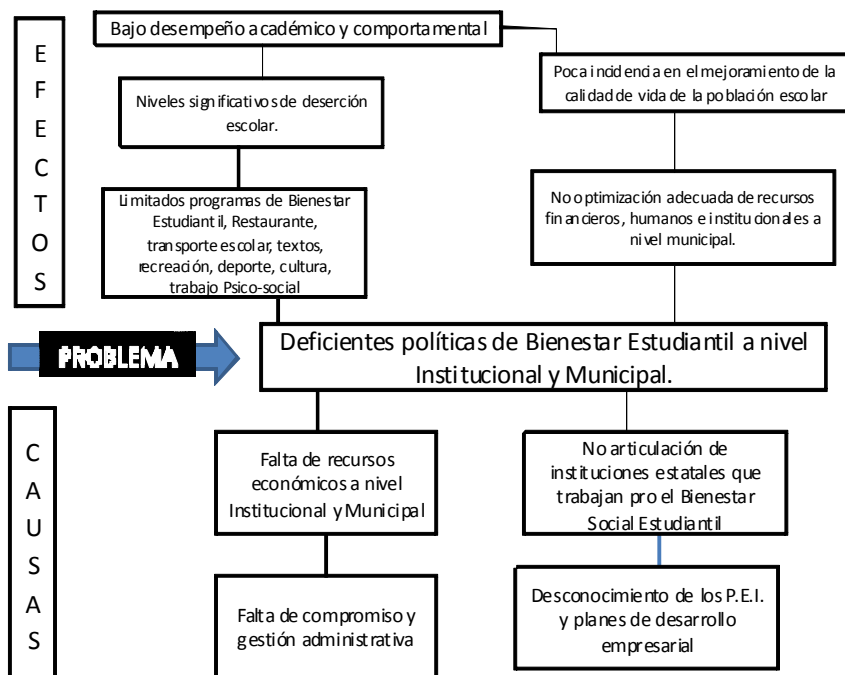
E
F
E
C
T
O
S

Bajo desempeño académico y comportamental

Niveles significativos de deserción escolar.

Limitados programas de Bienestar Estudiantil, Restaurante, transporte escolar, textos, recreación, deporte, cultura, trabajo Psico-social

Poca incidencia en el mejoramiento de la calidad de vida de la población escolar

No optimización adecuada de recursos financieros, humanos e institucionales a nivel municipal.

PROBLEMA

Deficientes políticas de Bienestar Estudiantil a nivel Institucional y Municipal.

C
A
U
S
A
S

Falta de recursos económicos a nivel Institucional y Municipal

Falta de compromiso y gestión administrativa

No articulación de instituciones estatales que trabajan pro el Bienestar Social Estudiantil

Desconocimiento de los P.E.I. y planes de desarrollo empresarial